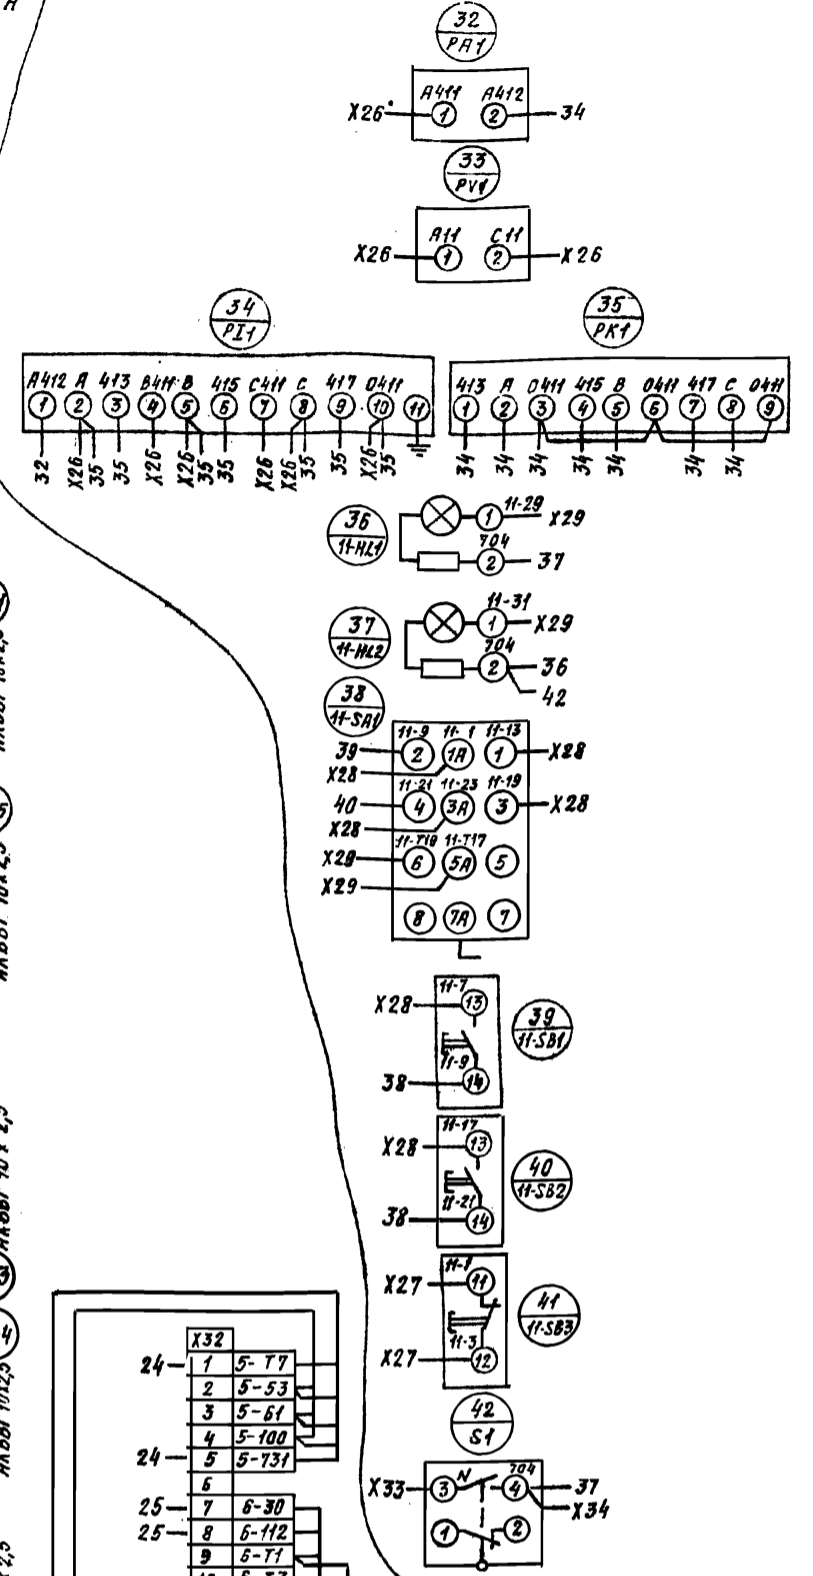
A

$\frac{32}{PA1}$

A411 A412
X26 1 2 34

$\frac{33}{PV1}$

A11 C11
X26 1 2 X26

$\frac{34}{PI1}$

A412 A 413 B411 B 415 C411 C 417 0411
1 2 3 4 5 6 7 8 9 10 11
32 X26 35 35 X26 X26 35 35 X26 X26 35 35 X26 35

$\frac{35}{PK1}$

413 A 0411 415 B 0411 417 C 0411
1 2 3 4 5 6 7 8 9
34 34 34 34 34 34 34

$\frac{36}{11\text{-}HL1}$

11-29
1 X29
704
2 37

$\frac{37}{11\text{-}HL2}$

11-31
1 X29
704
2 36
42

$\frac{38}{11\text{-}SA1}$

11-9 11-1 11-13
39 2 1A 1 X28
X28
11-21 11-23 11-19
40 4 3A 3 X28
X28
11-T18 11-T17
X28 6 5A 5
X29
8 7A 7

11-7
X28 13
$\frac{39}{11\text{-}SB1}$
11-9
38 14

11-17
X28 13
$\frac{40}{11\text{-}SB2}$
11-21
38 14

11-1
X27 11
$\frac{41}{11\text{-}SB3}$
11-3
X27 12

$\frac{42}{S1}$

N 704
X33 3 4 37
X34
1 2

| X32 | |
|---|---|
| 1 | 5-T7 |
| 2 | 5-53 |
| 3 | 5-61 |
| 4 | 5-100 |
| 5 | 5-731 |
| 6 | |
| 7 | 6-30 |
| 8 | 6-112 |
| 9 | 6-T1 |
| 10 | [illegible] |

24
24
25
25

АКВВГ 10х2,5
АКВВГ 10х2,5
АКВВГ 10х2,5
АКВВГ 10х2,5